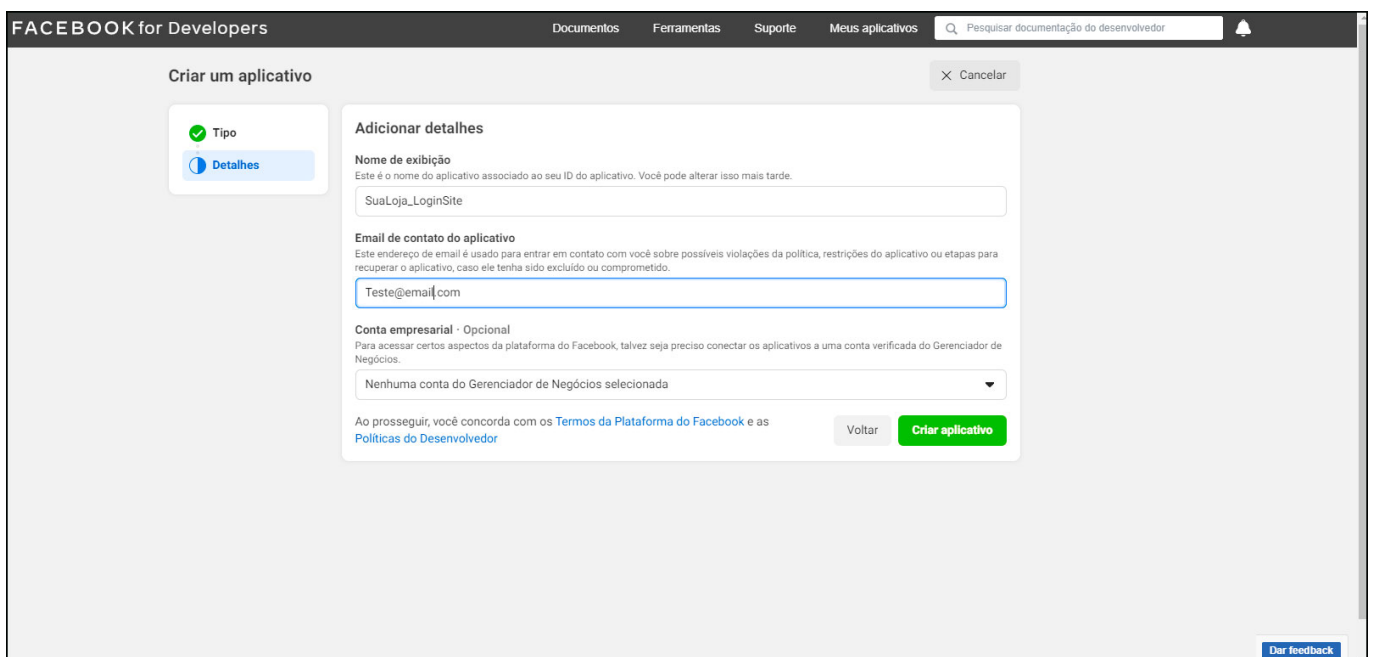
FACEBOOK for Developers

Documentos Ferramentas Suporte Meus aplicativos Pesquisar documentação do desenvolvedor

Criar um aplicativo

× Cancelar

Tipo

Detalhes

Adicionar detalhes

Nome de exibição

Este é o nome do aplicativo associado ao seu ID do aplicativo. Você pode alterar isso mais tarde.

SuaLoja_LoginSite

Email de contato do aplicativo

Este endereço de email é usado para entrar em contato com você sobre possíveis violações da política, restrições do aplicativo ou etapas para recuperar o aplicativo, caso ele tenha sido excluído ou comprometido.

Teste@email.com

Conta empresarial · Opcional

Para acessar certos aspectos da plataforma do Facebook, talvez seja preciso conectar os aplicativos a uma conta verificada do Gerenciador de Negócios.

Nenhuma conta do Gerenciador de Negócios selecionada

Ao prosseguir, você concorda com os Termos da Plataforma do Facebook e as Políticas do Desenvolvedor

Voltar

Criar aplicativo

Dar feedback